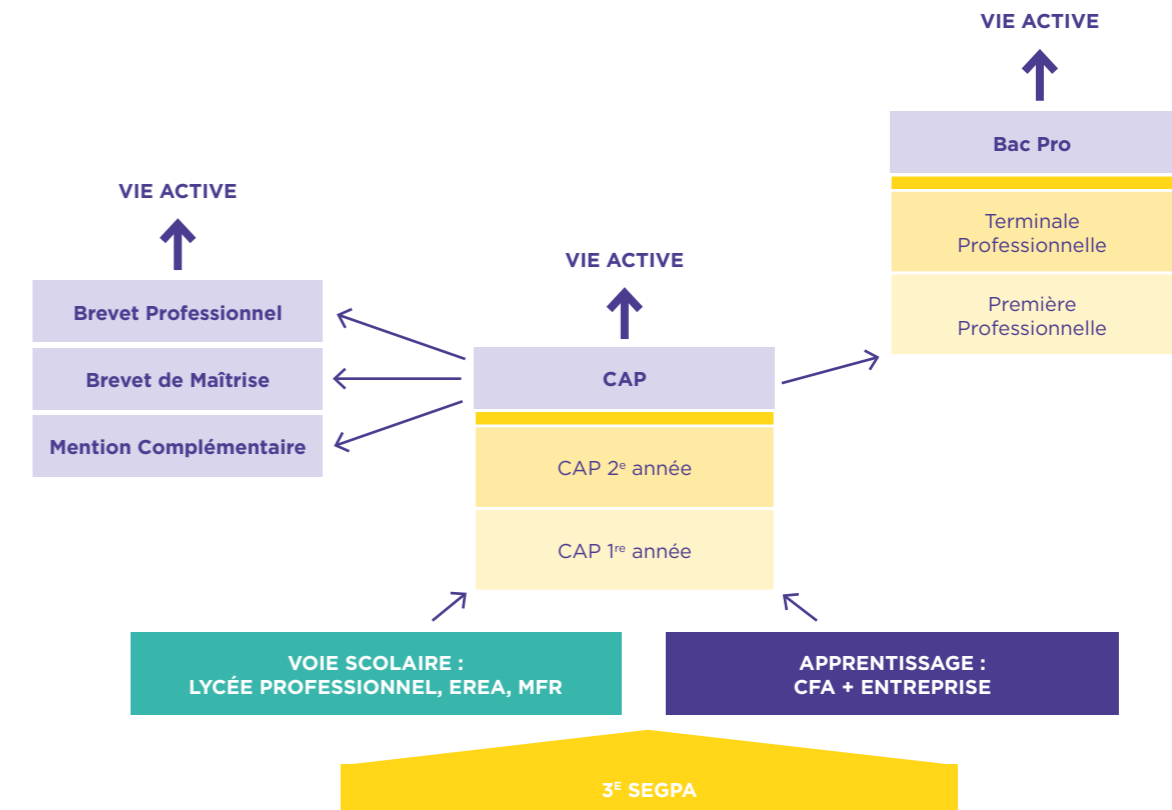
VIE ACTIVE

Bac Pro

Terminale Professionnelle

Première Professionnelle

VIE ACTIVE

Brevet Professionnel

Brevet de Maîtrise

Mention Complémentaire

VIE ACTIVE

CAP

CAP 2$^{e}$ année

CAP 1$^{re}$ année

VOIE SCOLAIRE : LYCÉE PROFESSIONNEL, EREA, MFR

APPRENTISSAGE : CFA + ENTREPRISE

3$^{E}$ SEGPA